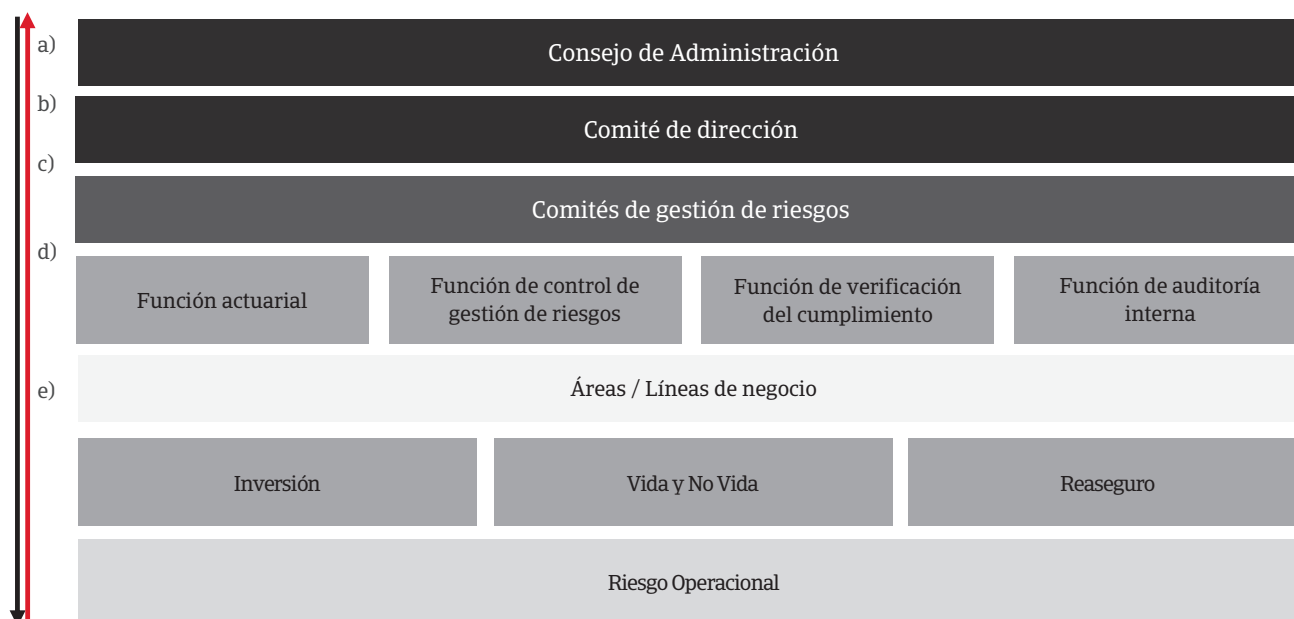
a) Consejo de Administración

b) Comité de dirección

c) Comités de gestión de riesgos

d)

Función actuarial

Función de control de gestión de riesgos

Función de verificación del cumplimiento

Función de auditoría interna

e) Áreas / Líneas de negocio

Inversión

Vida y No Vida

Reaseguro

Riesgo Operacional